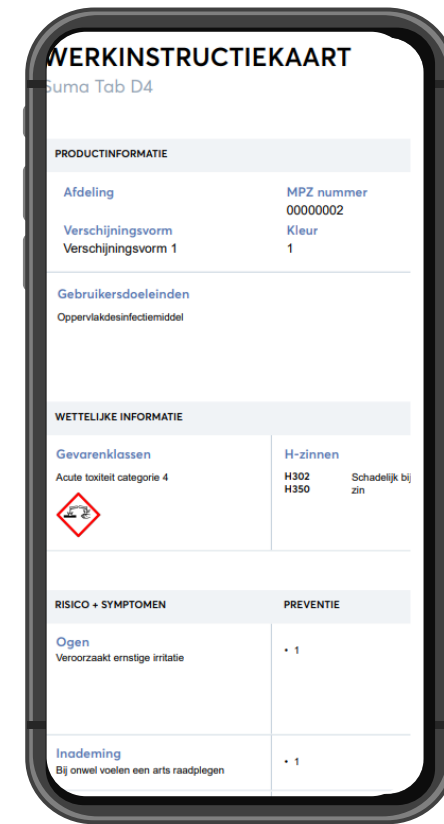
WERKINSTRUCTIEKAART
Suma Tab D4

PRODUCTINFORMATIE

Afdeling

MPZ nummer
00000002

Verschijningsvorm
Verschijningsvorm 1

Kleur
1

Gebruikersdoeleinden
Oppervlakdesinfectiemiddel

WETTELIJKE INFORMATIE

Gevarenklassen
Acute toxiteit categorie 4

H-zinnen
H302 Schadelijk bij
H350 zin

RISICO + SYMPTOMEN

PREVENTIE

Ogen
Veroorzaakt ernstige irritatie

• 1

Inademing
Bij onwel voelen een arts raadplegen

• 1